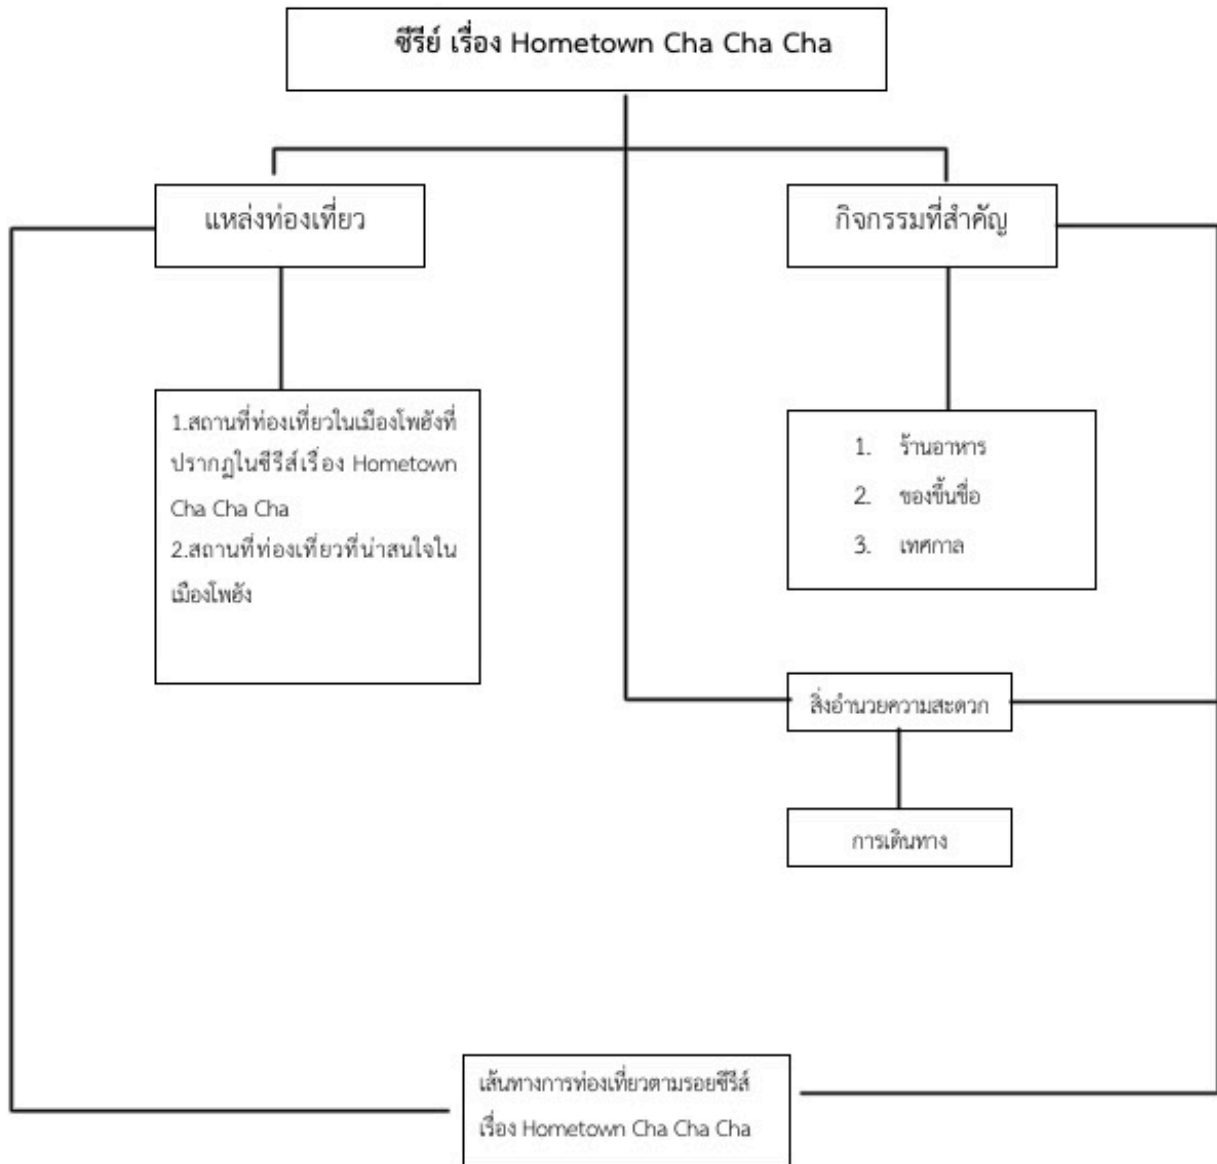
ซีรีย์ เรื่อง Hometown Cha Cha Cha

แหล่งท่องเที่ยว

กิจกรรมที่สำคัญ

1.สถานที่ท่องเที่ยวในเมืองโพฮังที่ปรากฎในซีรีส์เรื่อง Hometown Cha Cha Cha
2.สถานที่ท่องเที่ยวที่น่าสนใจในเมืองโพฮัง

1. ร้านอาหาร
2. ของขึ้นชื่อ
3. เทศกาล

สิ่งอำนวยความสะดวก

การเดินทาง

เส้นทางการท่องเที่ยวตามรอยซีรีส์เรื่อง Hometown Cha Cha Cha